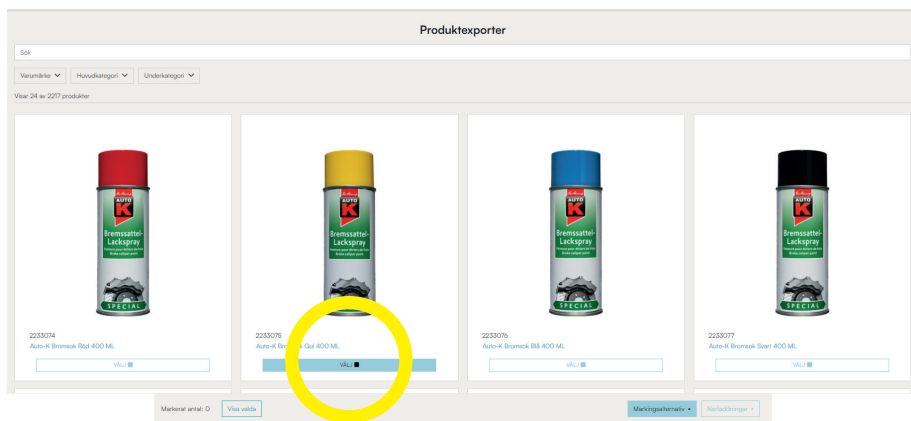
Produktexporter

Sök

Varumärke
Huvudkategori
Underkategori

Visar 24 av 2217 produkter

AUTO K
Bremssattel-Lackspray
SPECIAL

2233074
Auto-K Bromsok Röd 400 ML
VÄLJ

AUTO K
Bremssattel-Lackspray
SPECIAL

2233075
Auto-K Bromsok Gul 400 ML
VÄLJ

AUTO K
Bremssattel-Lackspray
SPECIAL

2233076
Auto-K Bromsok Blå 400 ML
VÄLJ

AUTO K
Bremssattel-Lackspray
SPECIAL

2233077
Auto-K Bromsok Svart 400 ML
VÄLJ

Markerat antal: 0
Visa valda
Markingsalternativ
Nedladdningar